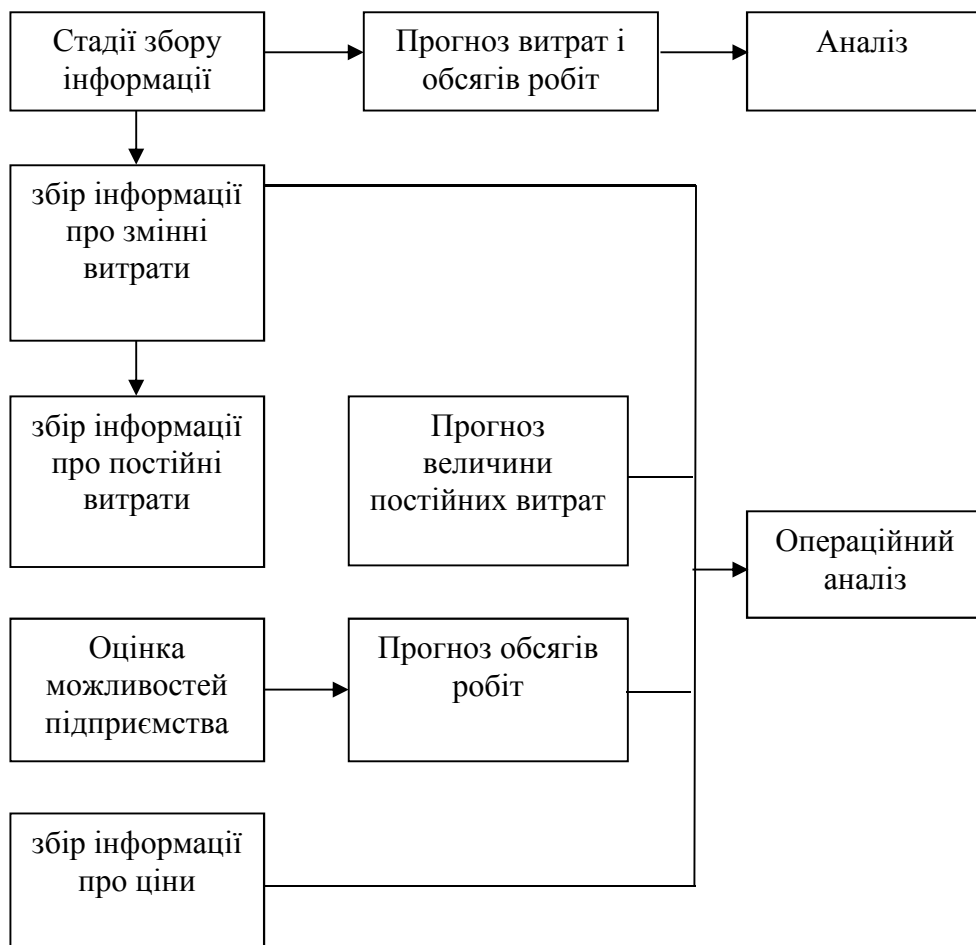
Стадії збору інформації

Прогноз витрат і обсягів робіт

Аналіз

збір інформації про змінні витрати

збір інформації про постійні витрати

Прогноз величини постійних витрат

Операційний аналіз

Оцінка можливостей підприємства

Прогноз обсягів робіт

збір інформації про ціни